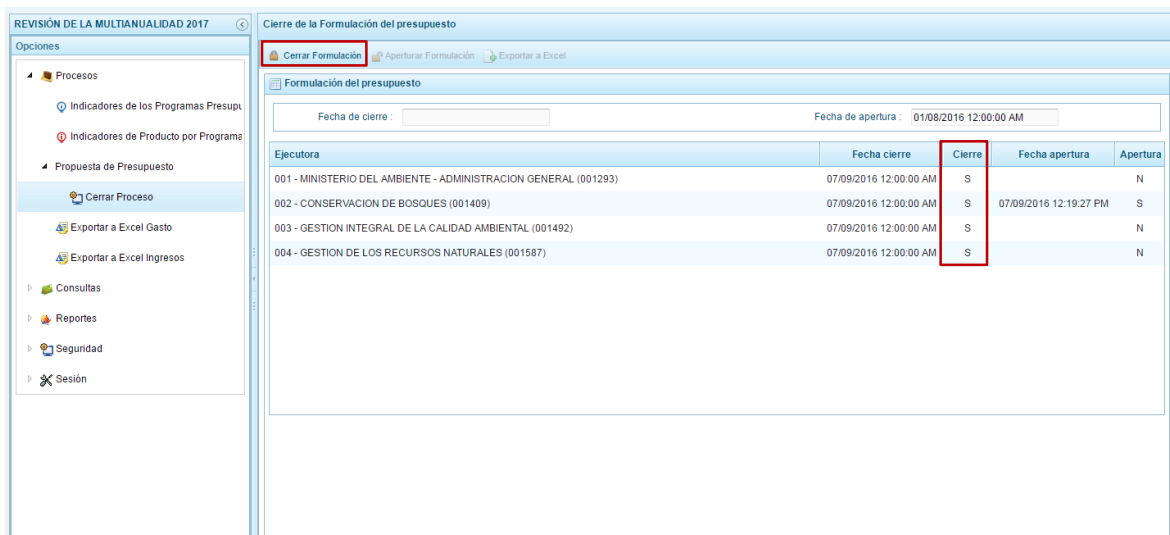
REVISIÓN DE LA MULTIANUALIDAD 2017

Opciones

Procesos

Indicadores de los Programas Presupu

Indicadores de Producto por Programa

Propuesta de Presupuesto

Cerrar Proceso

Exportar a Excel Gasto

Exportar a Excel Ingresos

Consultas

Reportes

Seguridad

Sesión

Cierre de la Formulación del presupuesto

Cerrar Formulación Aperturar Formulación Exportar a Excel

Formulación del presupuesto

Fecha de cierre :

Fecha de apertura : 01/08/2016 12:00:00 AM

| Ejecutora | Fecha cierre | Cierre | Fecha apertura | Apertura |
|---|---|---|---|---|
| 001 - MINISTERIO DEL AMBIENTE - ADMINISTRACION GENERAL (001293) | 07/09/2016 12:00:00 AM | S | | N |
| 002 - CONSERVACION DE BOSQUES (001409) | 07/09/2016 12:00:00 AM | S | 07/09/2016 12:19:27 PM | S |
| 003 - GESTION INTEGRAL DE LA CALIDAD AMBIENTAL (001492) | 07/09/2016 12:00:00 AM | S | | N |
| 004 - GESTION DE LOS RECURSOS NATURALES (001587) | 07/09/2016 12:00:00 AM | S | | N |